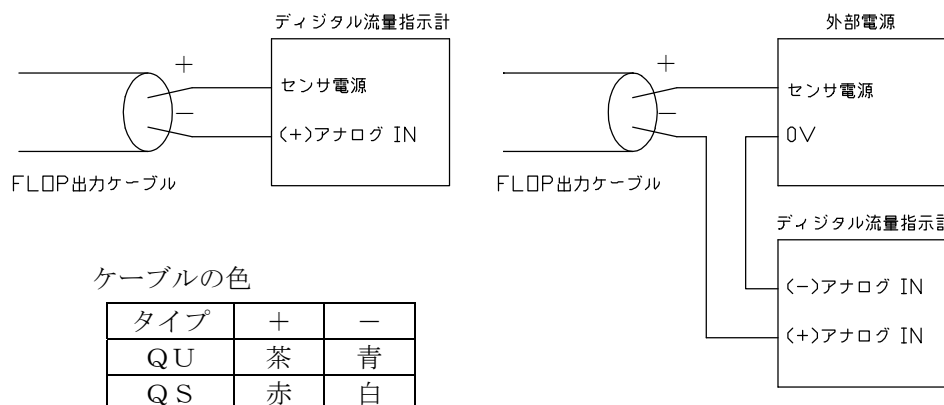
ディジタル流量指示計

+
−

センサ電源

(+)アナログ IN

FLOP出力ケーブル

外部電源

+
−

センサ電源

0V

FLOP出力ケーブル

ディジタル流量指示計

(−)アナログ IN

(+)アナログ IN

ケーブルの色

| タイプ | + | − |
|---|---|---|
| QU | 茶 | 青 |
| QS | 赤 | 白 |